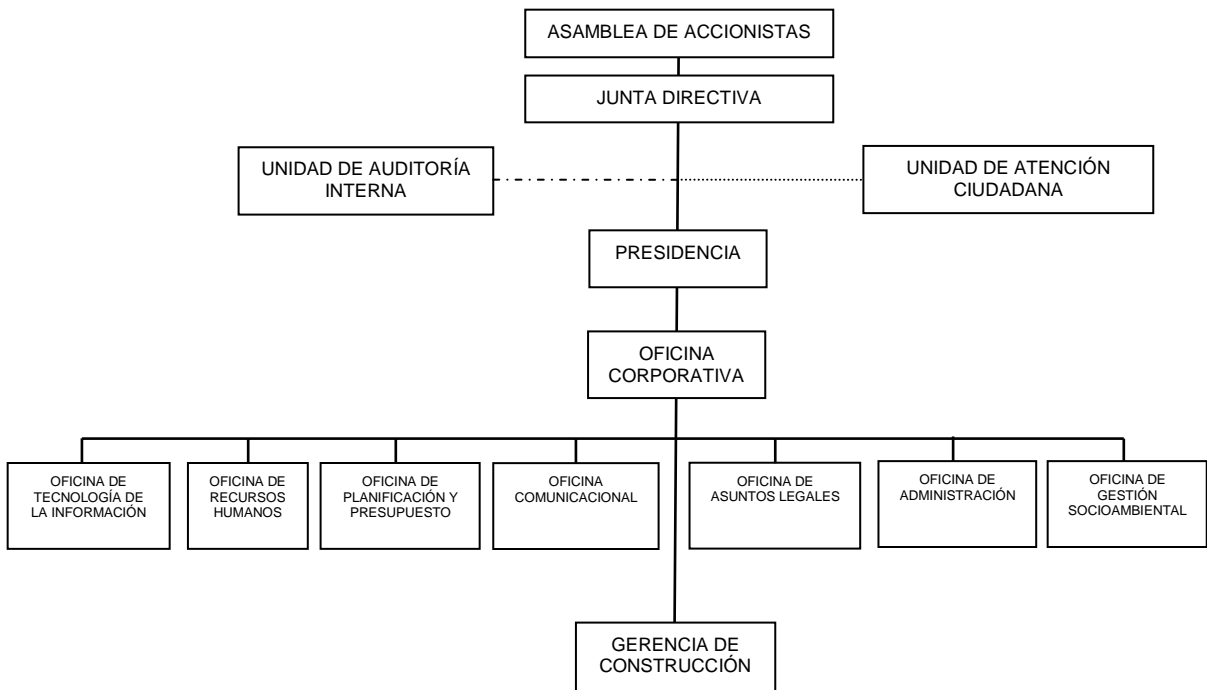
ASAMBLEA DE ACCIONISTAS

JUNTA DIRECTIVA

UNIDAD DE AUDITORÍA INTERNA

UNIDAD DE ATENCIÓN CIUDADANA

PRESIDENCIA

OFICINA CORPORATIVA

OFICINA DE TECNOLOGÍA DE LA INFORMACIÓN

OFICINA DE RECURSOS HUMANOS

OFICINA DE PLANIFICACIÓN Y PRESUPUESTO

OFICINA COMUNICACIONAL

OFICINA DE ASUNTOS LEGALES

OFICINA DE ADMINISTRACIÓN

OFICINA DE GESTIÓN SOCIOAMBIENTAL

GERENCIA DE CONSTRUCCIÓN